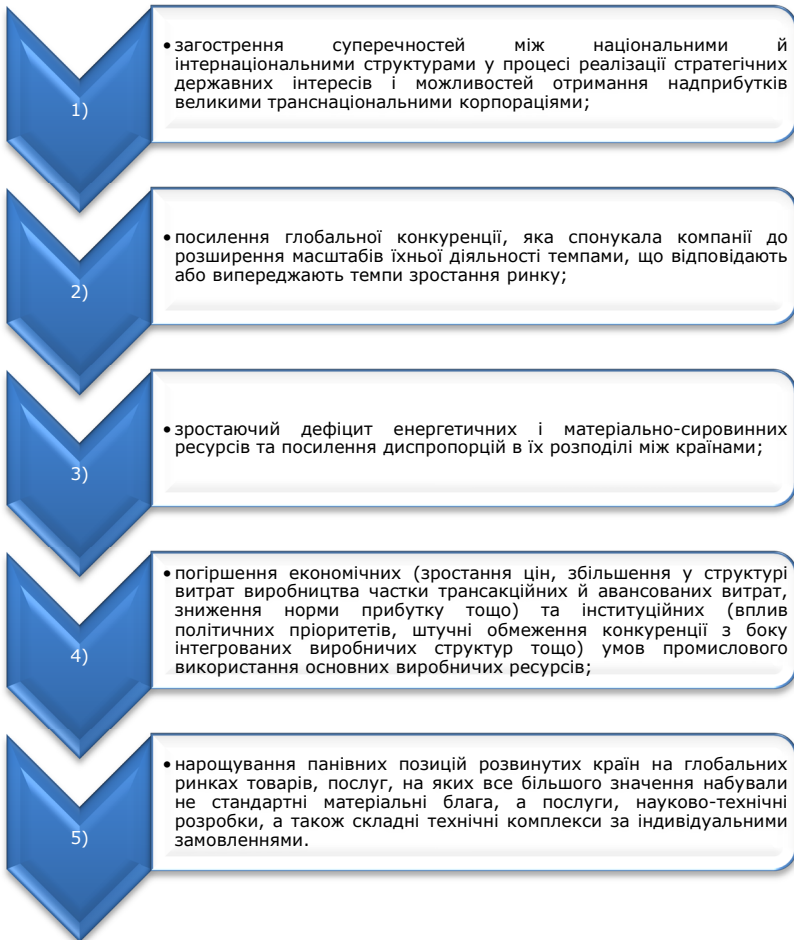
1)

• загострення суперечностей між національними й інтернаціональними структурами у процесі реалізації стратегічних державних інтересів і можливостей отримання надприбутків великими транснаціональними корпораціями;

2)

• посилення глобальної конкуренції, яка спонукала компанії до розширення масштабів їхньої діяльності темпами, що відповідають або випереджають темпи зростання ринку;

3)

• зростаючий дефіцит енергетичних і матеріально-сировинних ресурсів та посилення диспропорцій в їх розподілі між країнами;

4)

• погіршення економічних (зростання цін, збільшення у структурі витрат виробництва частки трансакційних й авансованих витрат, зниження норми прибутку тощо) та інституційних (вплив політичних пріоритетів, штучні обмеження конкуренції з боку інтегрованих виробничих структур тощо) умов промислового використання основних виробничих ресурсів;

5)

• нарощування панівних позицій розвинутих країн на глобальних ринках товарів, послуг, на яких все більшого значення набували не стандартні матеріальні блага, а послуги, науково-технічні розробки, а також складні технічні комплекси за індивідуальними замовленнями.